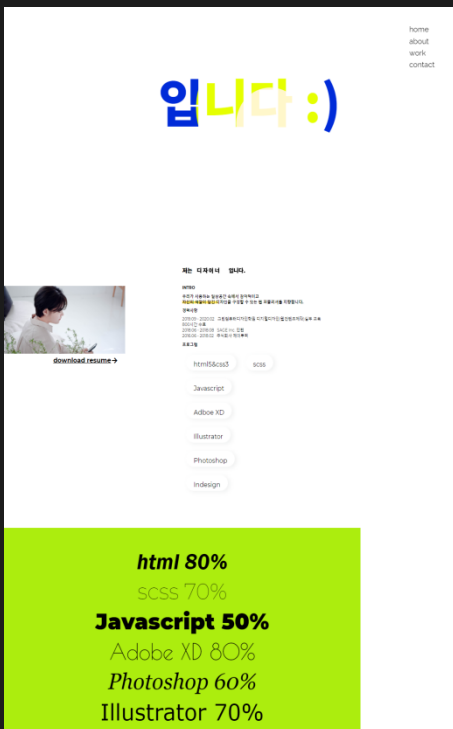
home
about
work
contact

입니다 :)

저는 디자이너 입니다.

INTRO
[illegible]
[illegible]
경력사항
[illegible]
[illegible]
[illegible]
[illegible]
프로그램

html5&css3
scss
Javascript
Adboe XD
Illustrator
Photoshop
Indesign

download resume →

html 80%
scss 70%
Javascript 50%
Adobe XD 80%
Photoshop 60%
Illustrator 70%